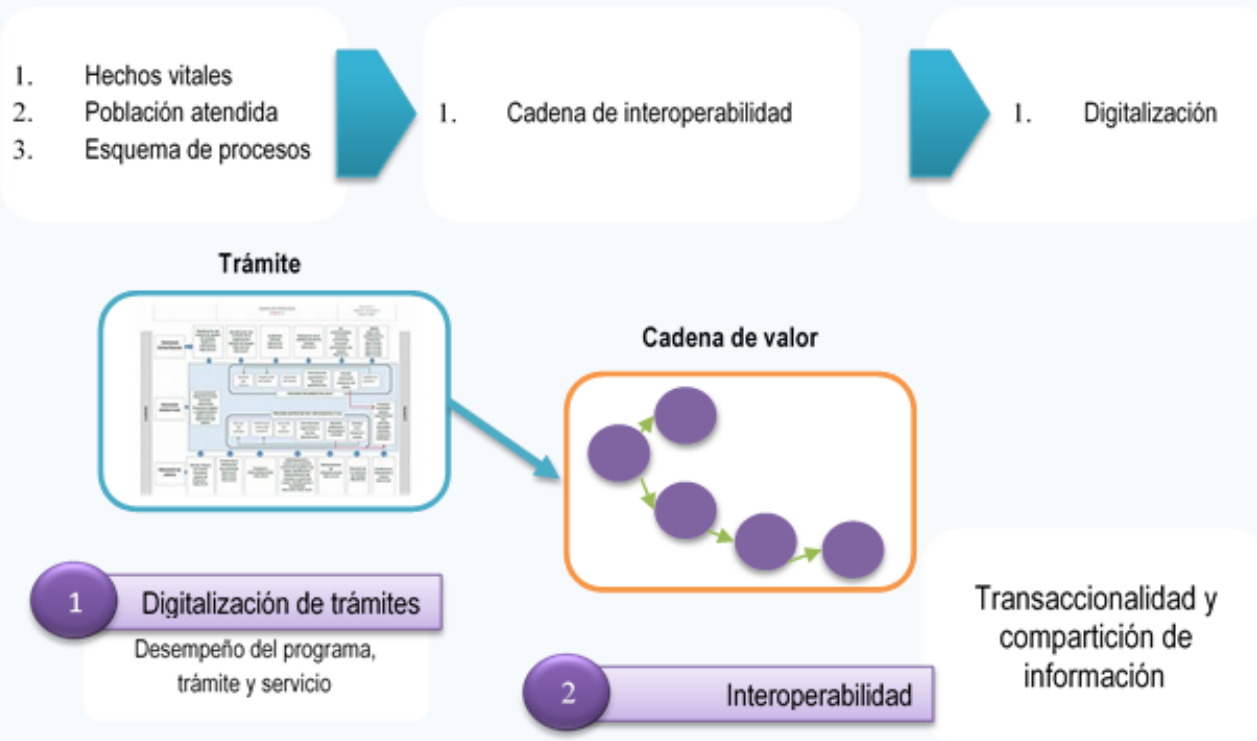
1. Hechos vitales
2. Población atendida
3. Esquema de procesos

1. Cadena de interoperabilidad

1. Digitalización

Trámite

Cadena de valor

1 Digitalización de trámites

Desempeño del programa, trámite y servicio

2 Interoperabilidad

Transaccionalidad y compartición de información